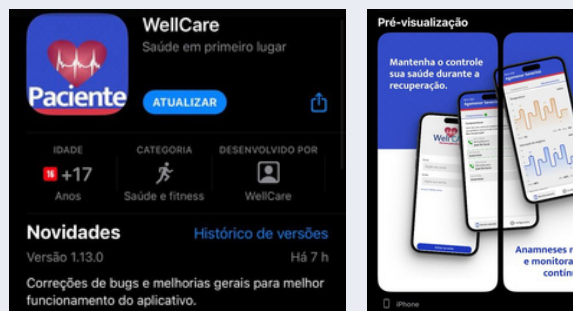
Paciente

WellCare
Saúde em primeiro lugar

ATUALIZAR

IDADE
16 +17
Anos

CATEGORIA
Saúde e fitness

DESENVOLVIDO POR
WellCare

Novidades
Histórico de versões
Versão 1.13.0
Há 7 h

Correções de bugs e melhorias gerais para melhor funcionamento do aplicativo.

Pré-visualização

Mantenha o controle sua saúde durante a recuperação.

Anamneses r
e monitora
contin

iPhone